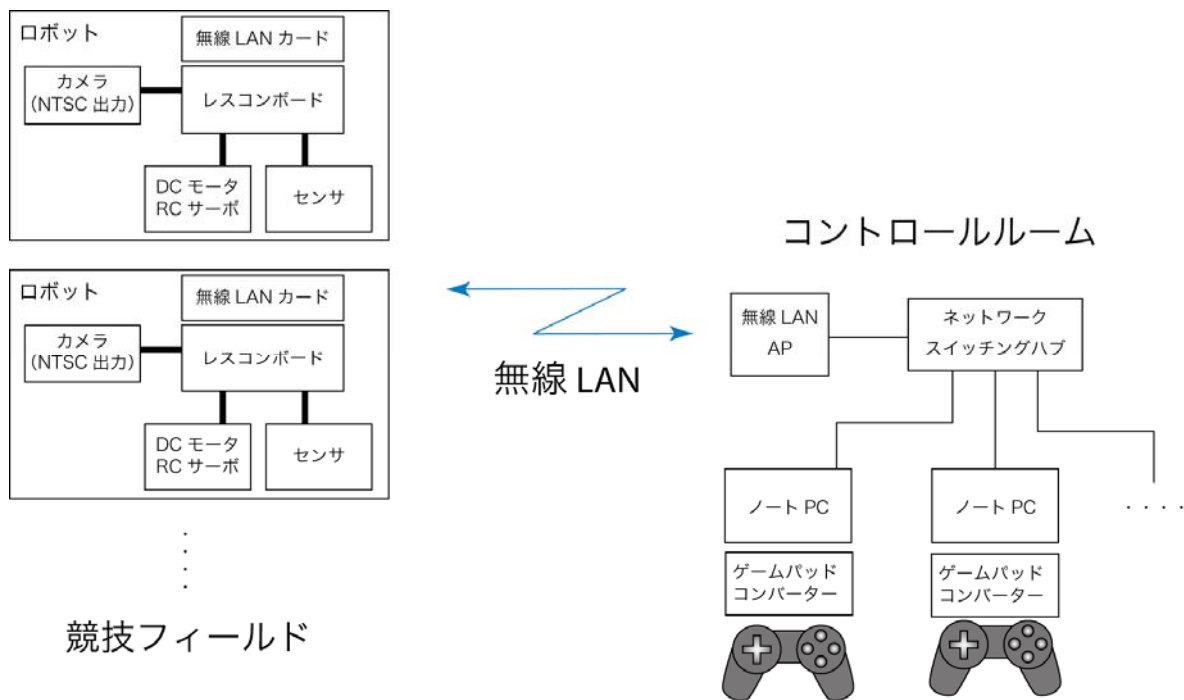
ロボット

無線 LAN カード

カメラ
(NTSC 出力)

レスコンボード

DC モータ
RC サーボ

センサ

ロボット

無線 LAN カード

カメラ
(NTSC 出力)

レスコンボード

DC モータ
RC サーボ

センサ

競技フィールド

無線 LAN

コントロールルーム

無線 LAN
AP

ネットワーク
スイッチングハブ

ノート PC

ゲームパッド
コンバーター

ノート PC

ゲームパッド
コンバーター

· · · ·